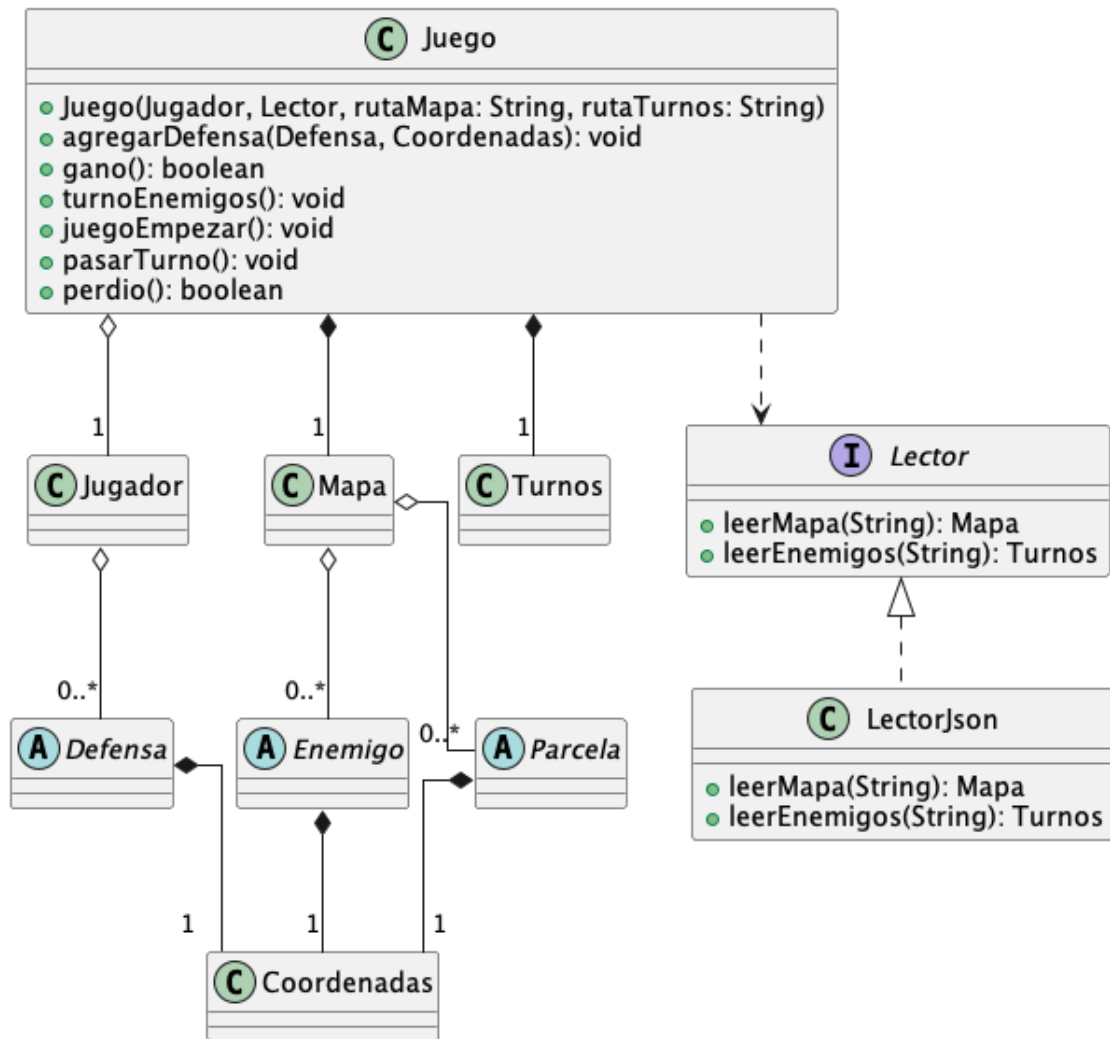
C Juego

Juego(Jugador, Lector, rutaMapa: String, rutaTurnos: String)
agregarDefensa(Defensa, Coordenadas): void
gano(): boolean
turnoEnemigos(): void
juegoEmpezar(): void
pasarTurno(): void
perdio(): boolean

1
C Jugador

1
C Mapa

1
C Turnos

I Lector

leerMapa(String): Mapa
leerEnemigos(String): Turnos

0..*
A Defensa

0..*
A Enemigo

0..*
A Parcela

C LectorJson

leerMapa(String): Mapa
leerEnemigos(String): Turnos

1
1
1
C Coordenadas